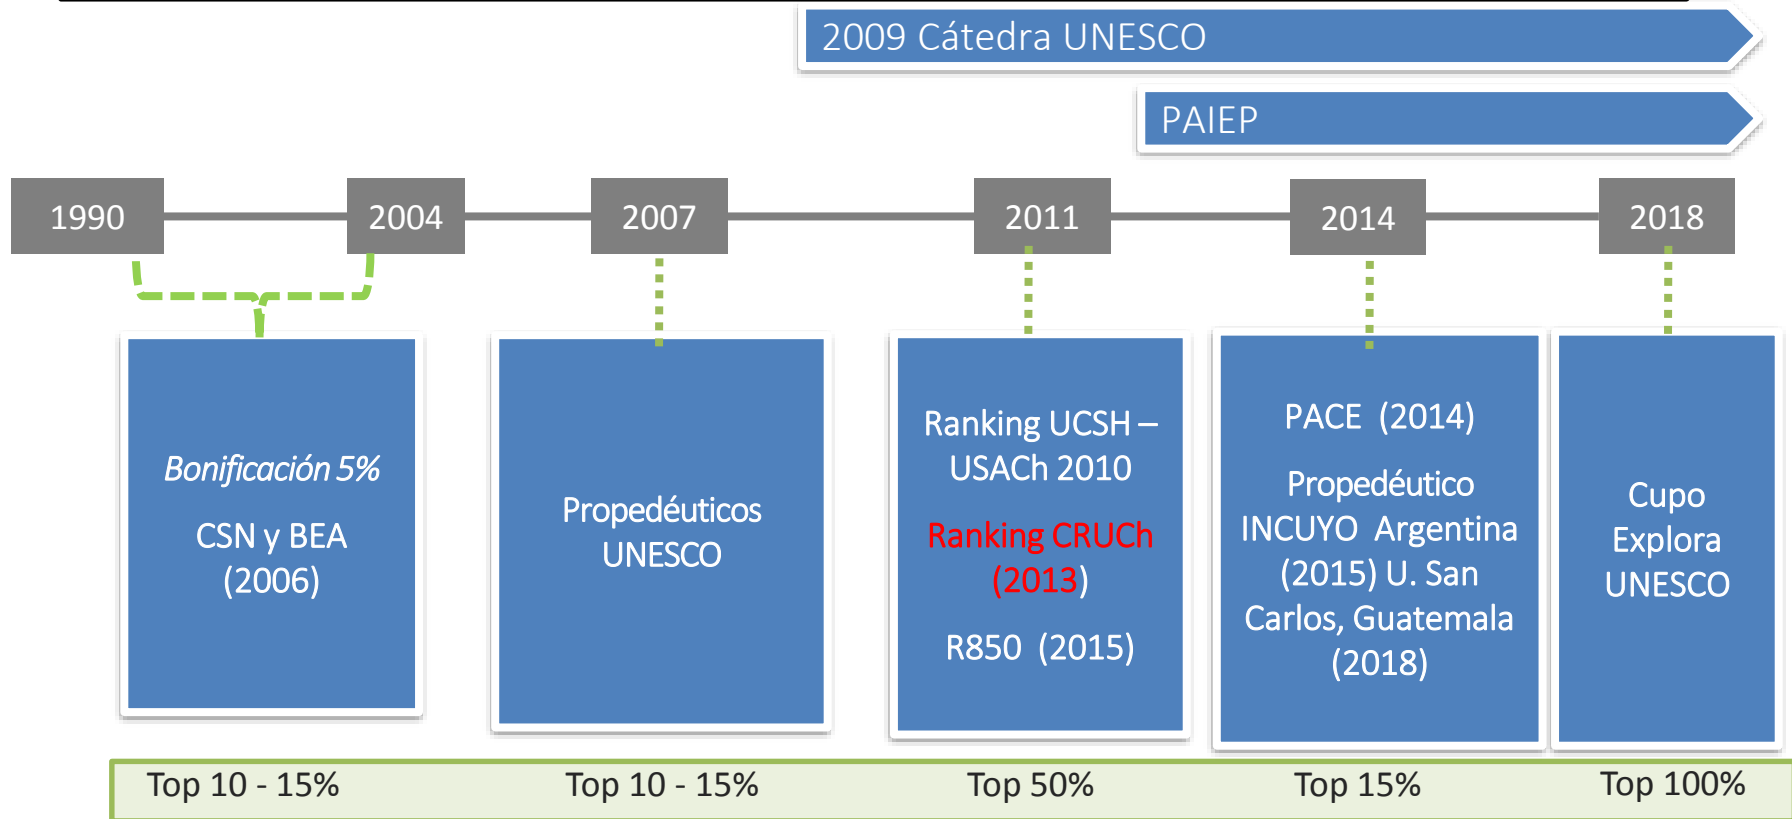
2009 Cátedra UNESCO

PAIEP

1990

2004

2007

2011

2014

2018

*Bonificación 5%*

CSN y BEA (2006)

Propedéuticos UNESCO

Ranking UCSH – USACh 2010

Ranking CRUCh (2013)

R850 (2015)

PACE (2014)

Propedéutico INCUYO Argentina (2015) U. San Carlos, Guatemala (2018)

Cupo Explora UNESCO

Top 10 - 15%

Top 10 - 15%

Top 50%

Top 15%

Top 100%